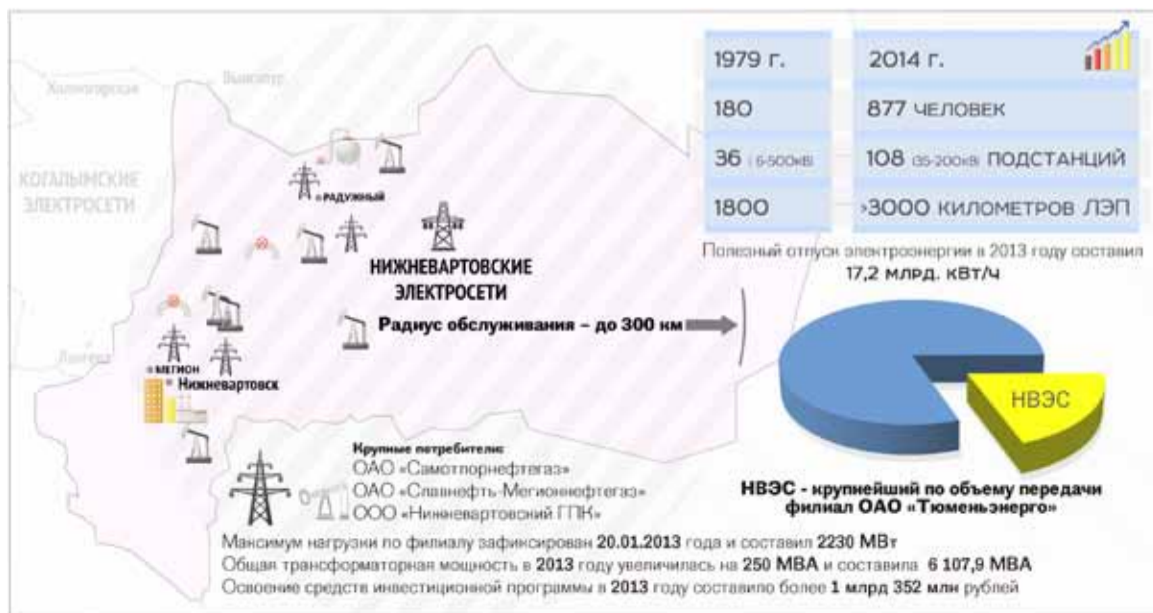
Вынгапур

Холмогорская

КОГАЛЫМСКИЕ ЭЛЕКТРОСЕТИ

РАДУЖНЫЙ

НИЖНЕВАРТОВСКИЕ ЭЛЕКТРОСЕТИ

Радиус обслуживания – до 300 км

Лангепас

МЕГИОН

Нижневартовск

| 1979 г. | 2014 г. |
|---|---|
| 180 | 877 ЧЕЛОВЕК |
| 36 (35-500кВ) | 108 (35-200кВ) ПОДСТАНЦИЙ |
| 1800 | >3000 КИЛОМЕТРОВ ЛЭП |

Полезный отпуск электроэнергии в 2013 году составил 17,2 млрд. кВт/ч

НВЭС

НВЭС - крупнейший по объему передачи филиал ОАО «Тюменьэнерго»

Крупные потребители:
ОАО «Самотлорнефтегаз»
ОАО «Славнефть-Мегионнефтегаз»
ООО «Нижневартовский ГПК»

Максимум нагрузки по филиалу зафиксирован 20.01.2013 года и составил 2230 МВт
Общая трансформаторная мощность в 2013 году увеличилась на 250 МВА и составила 6 107,9 МВА
Освоение средств инвестиционной программы в 2013 году составило более 1 млрд 352 млн рублей